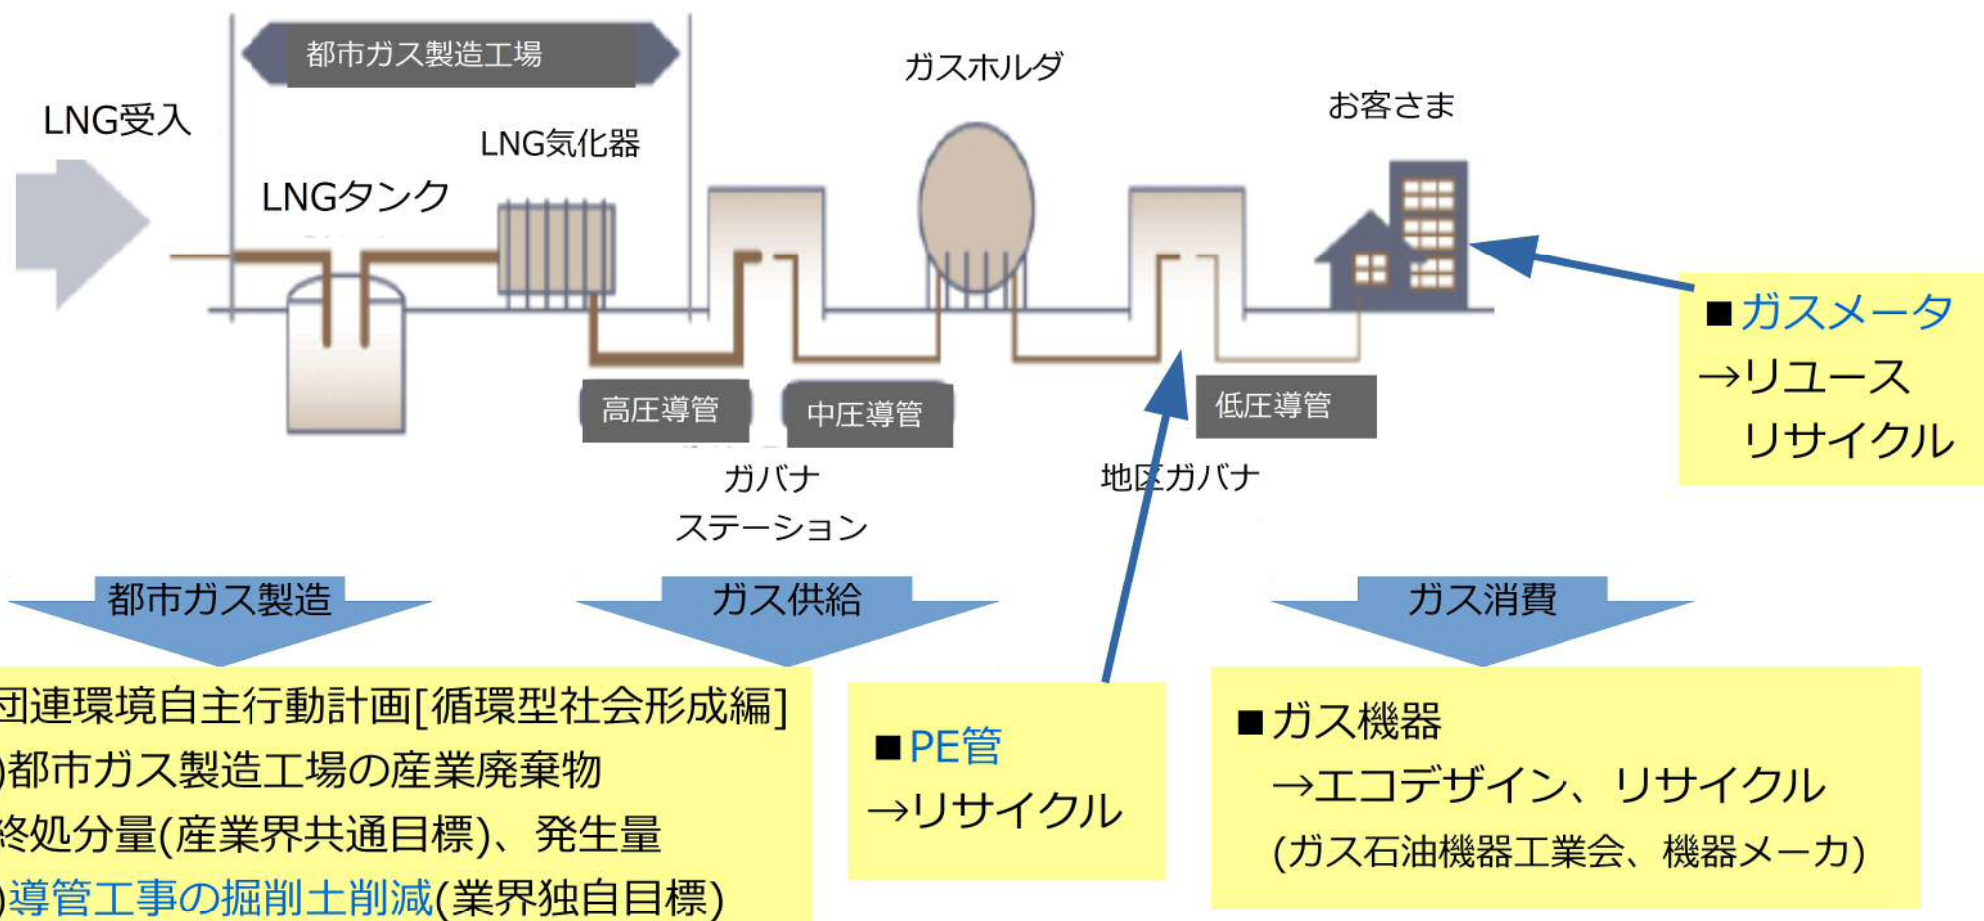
都市ガス製造工場

LNG受入

LNGタンク

LNG気化器

ガスホルダ

お客さま

高圧導管

中圧導管

低圧導管

ガバナ
ステーション

地区ガバナ

■ガスメータ
→リユース
リサイクル

都市ガス製造

ガス供給

ガス消費

団連環境自主行動計画[循環型社会形成編]
)都市ガス製造工場の産業廃棄物
終処分量(産業界共通目標)、発生量
)導管工事の掘削土削減(業界独自目標)

■PE管
→リサイクル

■ガス機器
→エコデザイン、リサイクル
(ガス石油機器工業会、機器メーカ)